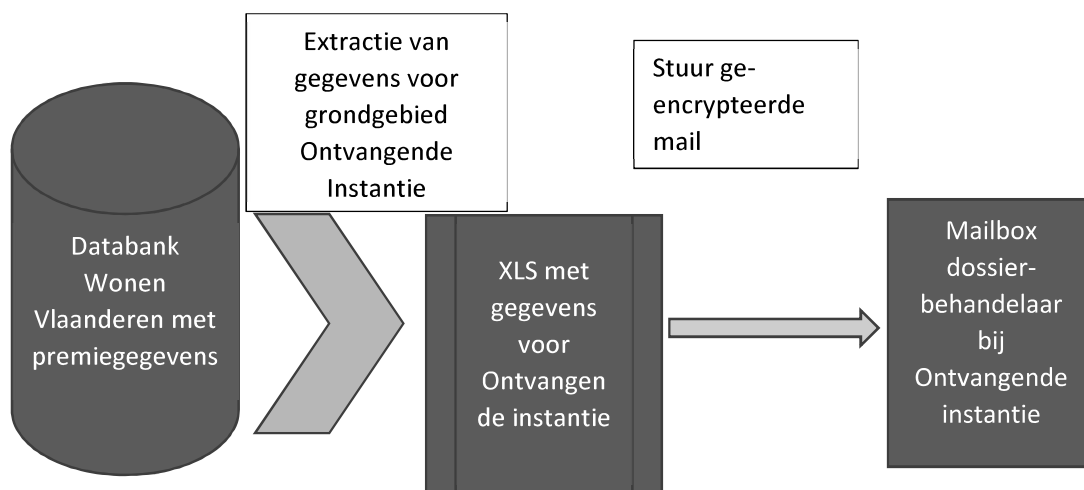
Databank Wonen Vlaanderen met premiegegevens

Extractie van gegevens voor grondgebied Ontvangende Instantie

XLS met gegevens voor Ontvangen de instantie

Stuur geencrypteerde mail

Mailbox dossierbehandelaar bij Ontvangende instantie